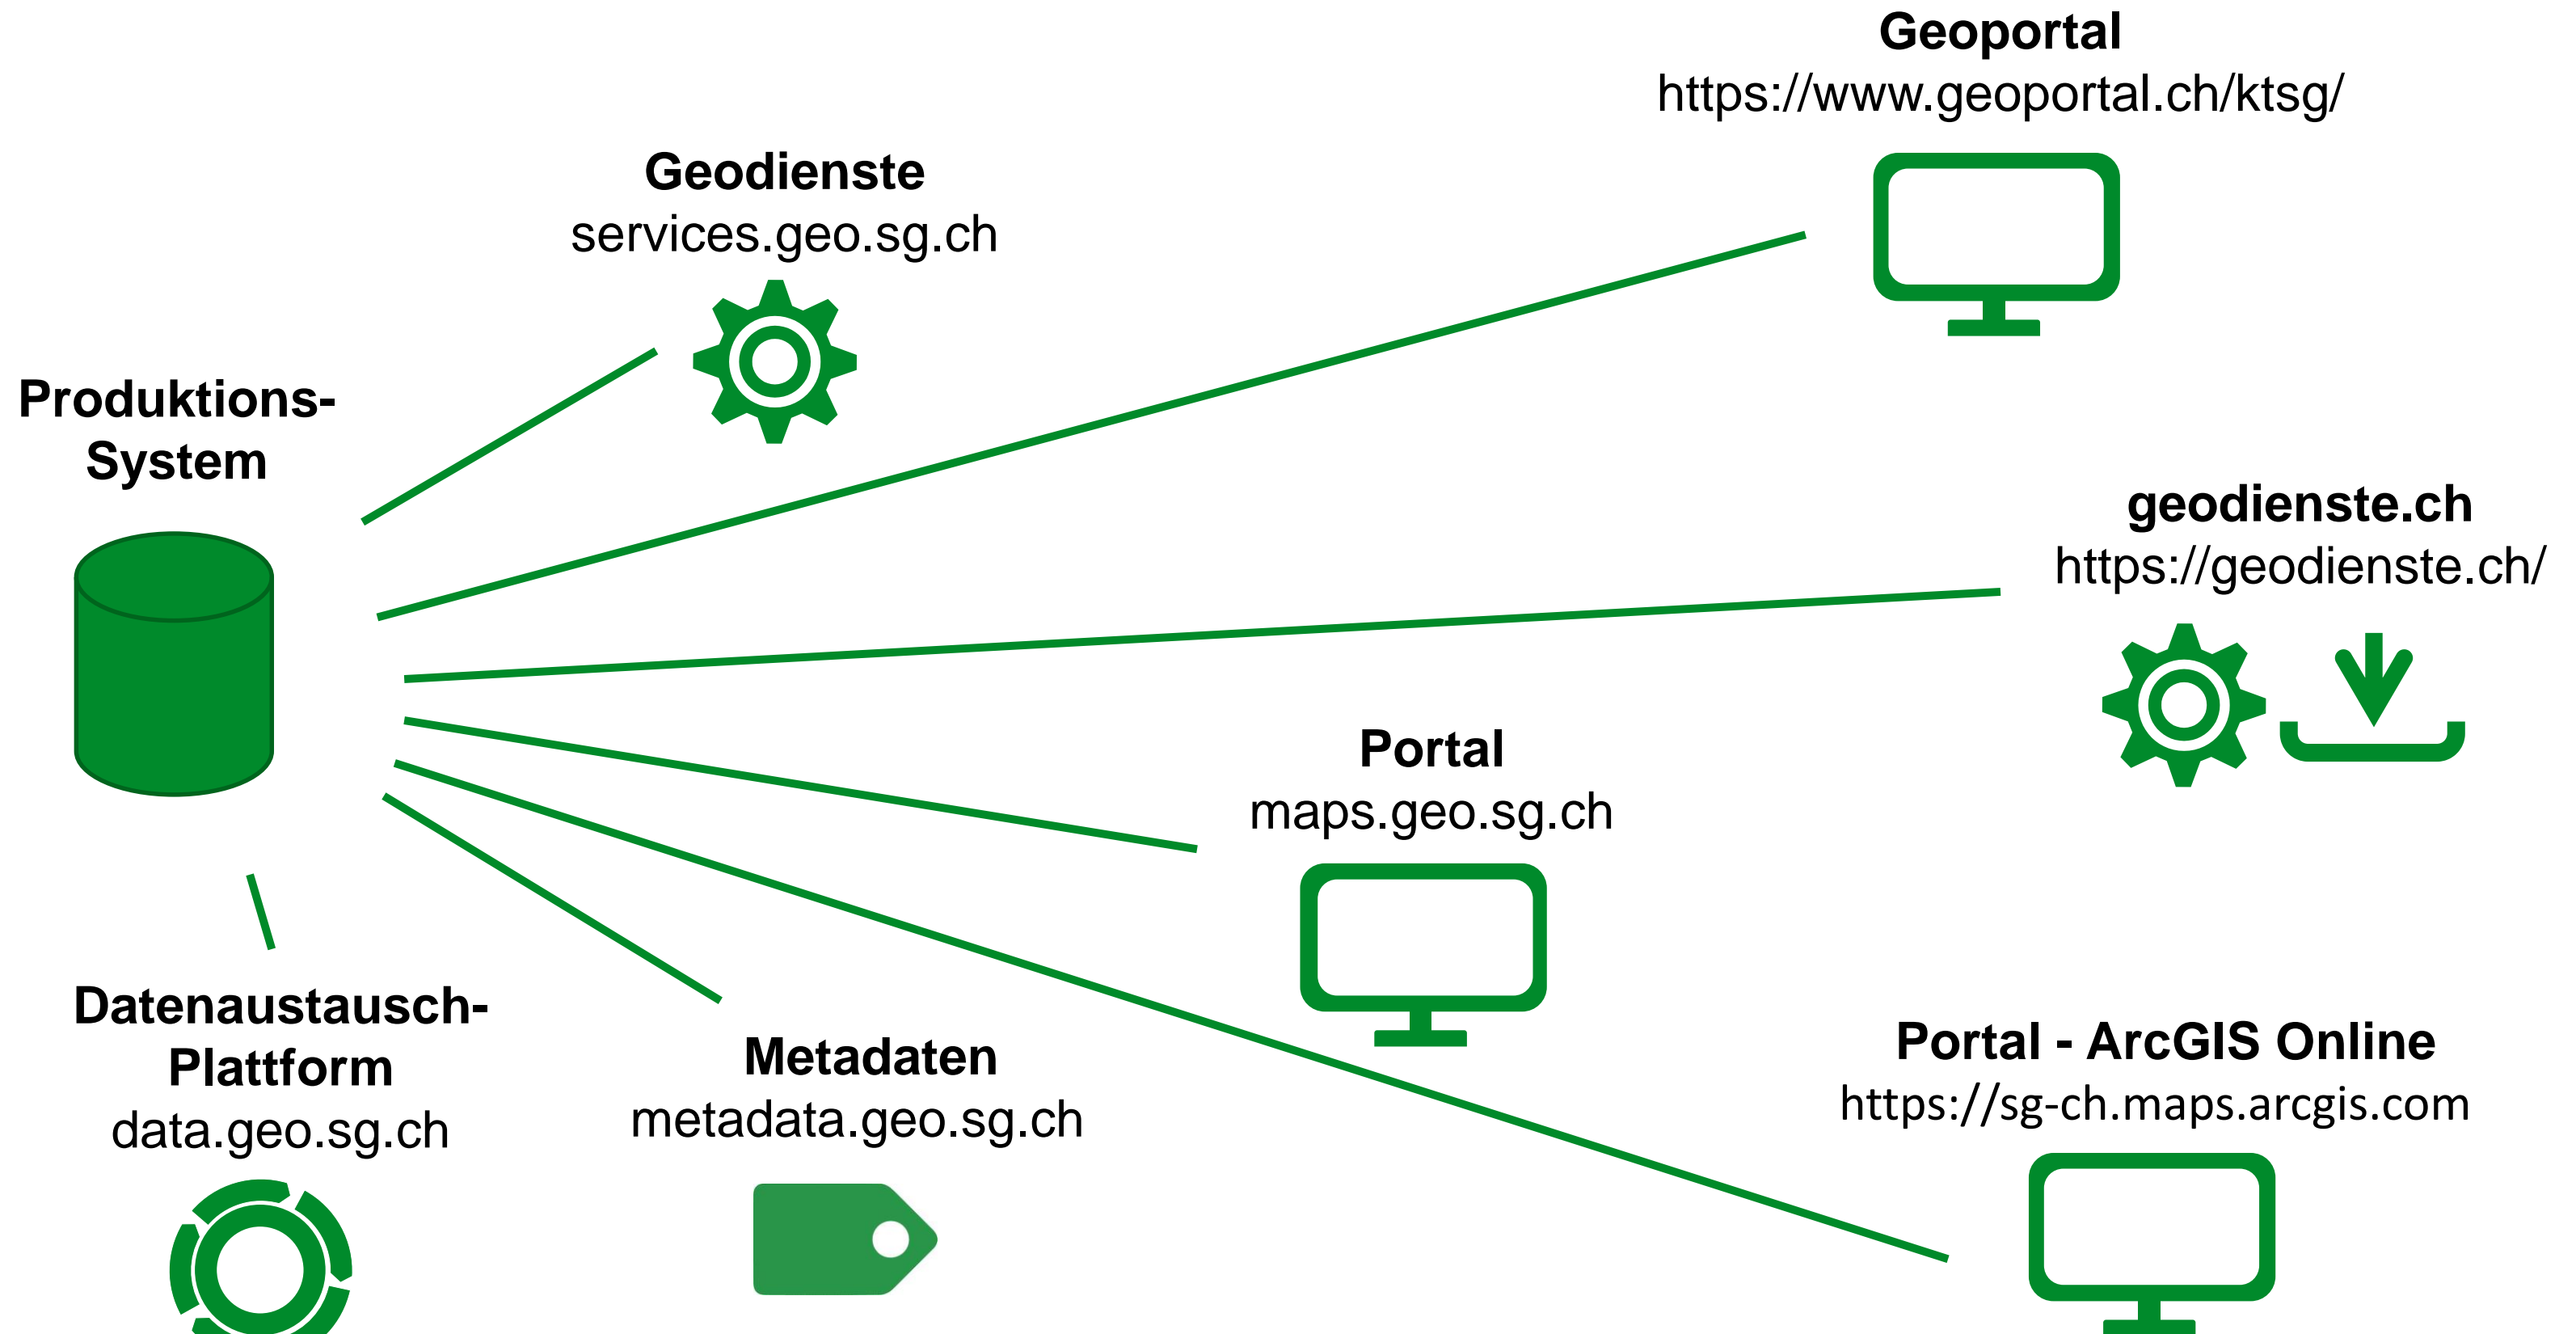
Geoportal
https://www.geoportal.ch/ktsg/

Geodienste
services.geo.sg.ch

Produktions-System

geodienste.ch
https://geodienste.ch/

Portal
maps.geo.sg.ch

Portal - ArcGIS Online
https://sg-ch.maps.arcgis.com

Datenaustausch-Plattform
data.geo.sg.ch

Metadaten
metadata.geo.sg.ch